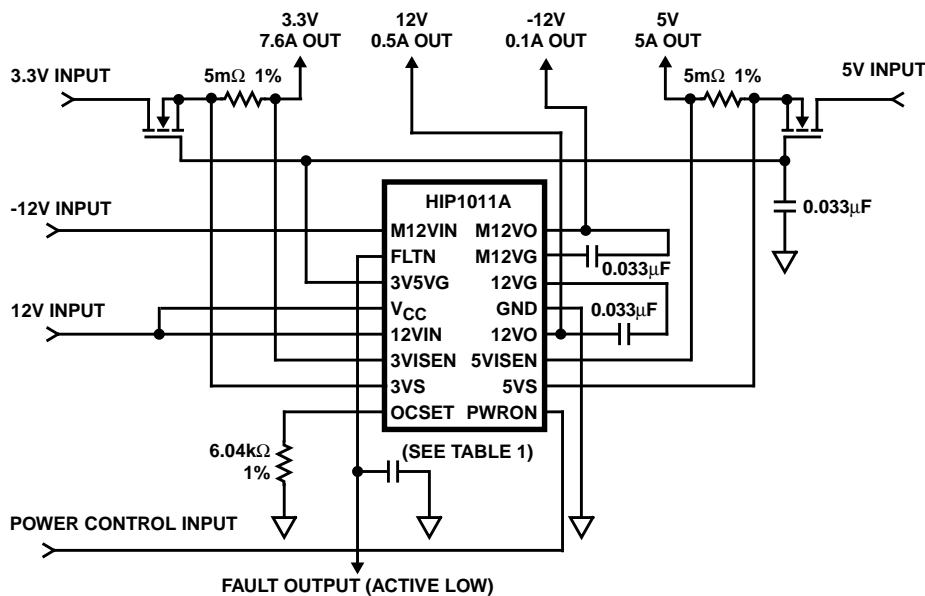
3.3V 7.6A OUT

12V 0.5A OUT

-12V 0.1A OUT

5V 5A OUT

3.3V INPUT

5m$\Omega$ 1%

5m$\Omega$ 1%

5V INPUT

HIP1011A

-12V INPUT

M12VIN

M12VO

0.033$\mu$F

FLTN

M12VG

0.033$\mu$F

3V5VG

12VG

12V INPUT

V$_{CC}$

GND

0.033$\mu$F

12VIN

12VO

3VISEN

5VISEN

3VS

5VS

OCSET

PWRON

6.04k$\Omega$ 1%

(SEE TABLE 1)

POWER CONTROL INPUT

FAULT OUTPUT (ACTIVE LOW)